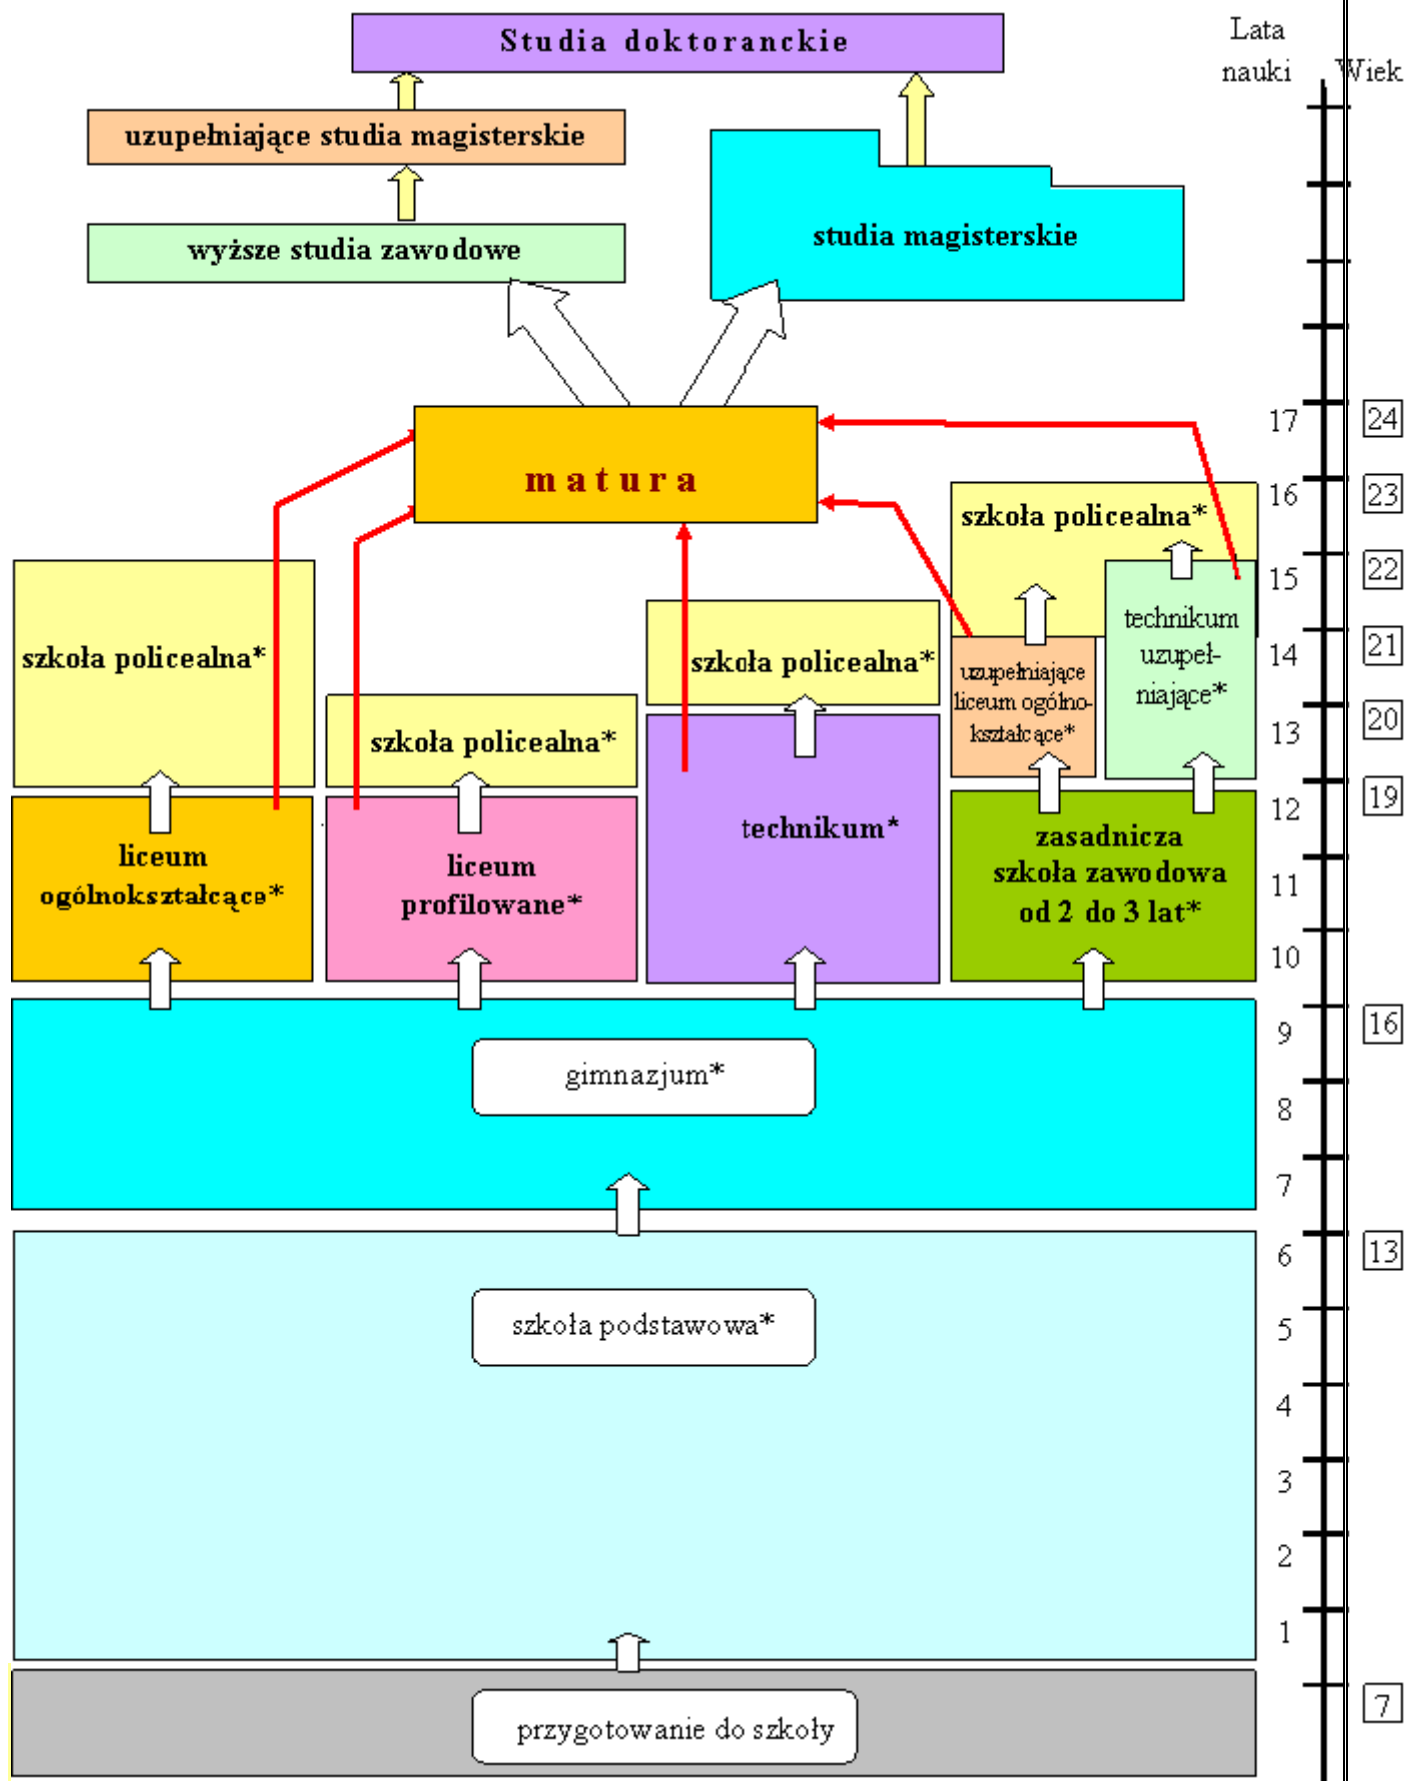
Studia doktoranckie

Lata nauki

Wiek

uzupełniające studia magisterskie

wyższe studia zawodowe

studia magisterskie

matura

17

24

16

23

szkoła policealna*

15

22

technikum uzupełniające*

14

21

szkoła policealna*

szkoła policealna*

uzupełniające liceum ogólnokształcące*

13

20

szkoła policealna*

12

19

liceum ogólnokształcące*

liceum profilowane*

technikum*

zasadnicza szkoła zawodowa od 2 do 3 lat*

11

10

9

16

gimnazjum*

8

7

6

13

szkoła podstawowa*

5

4

3

2

1

przygotowanie do szkoły

7